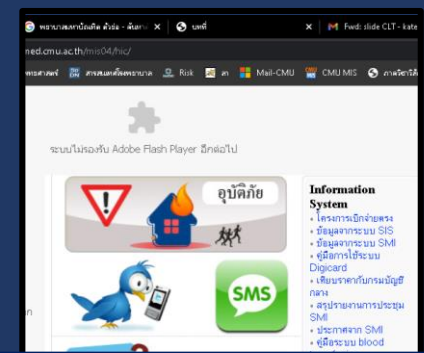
พยาบาลเภาน้อยคิด ตัวต่อ - ค้นหาฯ ×
บทที่ ×
Fwd: slide CLT - kate
ned.cmu.ac.th/mis04/hic/
พรศาสตร์ สารสนเทศโรงพยาบาล Risk ส Mail-CMU CMU MIS ภาควิชาวิสั

ระบบไม่รองรับ Adobe Flash Player อีกต่อไป

อุบัติภัย

SMS

Information System
• โครงการเบิกจ่ายตรง
• ข้อมูลจากระบบ SIS
• ข้อมูลจากระบบ SMI
• คู่มือการใช้ระบบ Digicard
• เทียบราคากับกรมบัญชีกลาง
• สรุปรายงานการประชุม SMI
• ประกาศจาก SMI
• คู่มือระบบ blood

n